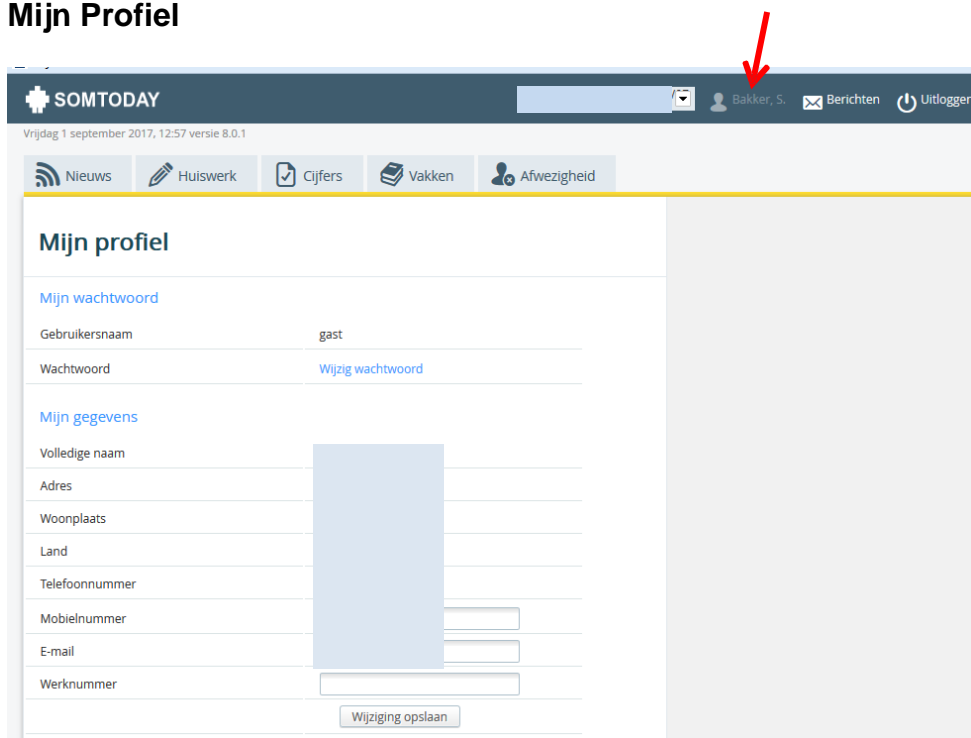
Mijn Profiel

SOMTODAY

Bakker, S. Berichten Uitloggen

Vrijdag 1 september 2017, 12:57 versie 8.0.1

Nieuws Huiswerk Cijfers Vakken Afwezigheid

Mijn profiel

Mijn wachtwoord

| | |
|---|---|
| Gebruikersnaam | gast |
| Wachtwoord | Wijzig wachtwoord |

Mijn gegevens

| | |
|---|---|
| Volledige naam | |
| Adres | |
| Woonplaats | |
| Land | |
| Telefoonnummer | |
| Mobielnummer | |
| E-mail | |
| Werknummer | |

Wijziging opslaan